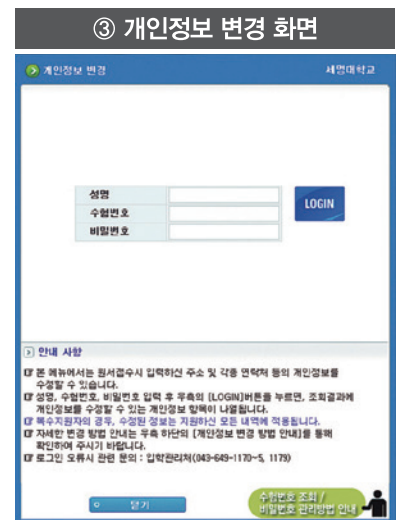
③ 개인정보 변경 화면

개인정보 변경

세명대학교

성명

수험번호

비밀번호

LOGIN

안내 사항

본 메뉴에서는 원서접수시 입력하신 주소 및 각종 연락처 등의 개인정보를 수정할 수 있습니다.

성명, 수험번호, 비밀번호 입력 후 우측의 [LOGIN]버튼을 누르면, 조회결과에 개인정보를 수정할 수 있는 개인정보 항목이 나열됩니다.

복수지원자의 경우, 수정된 정보는 지원하신 모든 내역에 적용됩니다.

자세한 변경 방법 안내는 우측 하단의 [개인정보 변경 방법 안내]를 통해 확인하여 주시기 바랍니다.

로그인 오류시 관련 문의 : 입학관리처(043-649-1170~5, 1179)

닫기

수험번호 조회 / 비밀번호 관리방법 안내